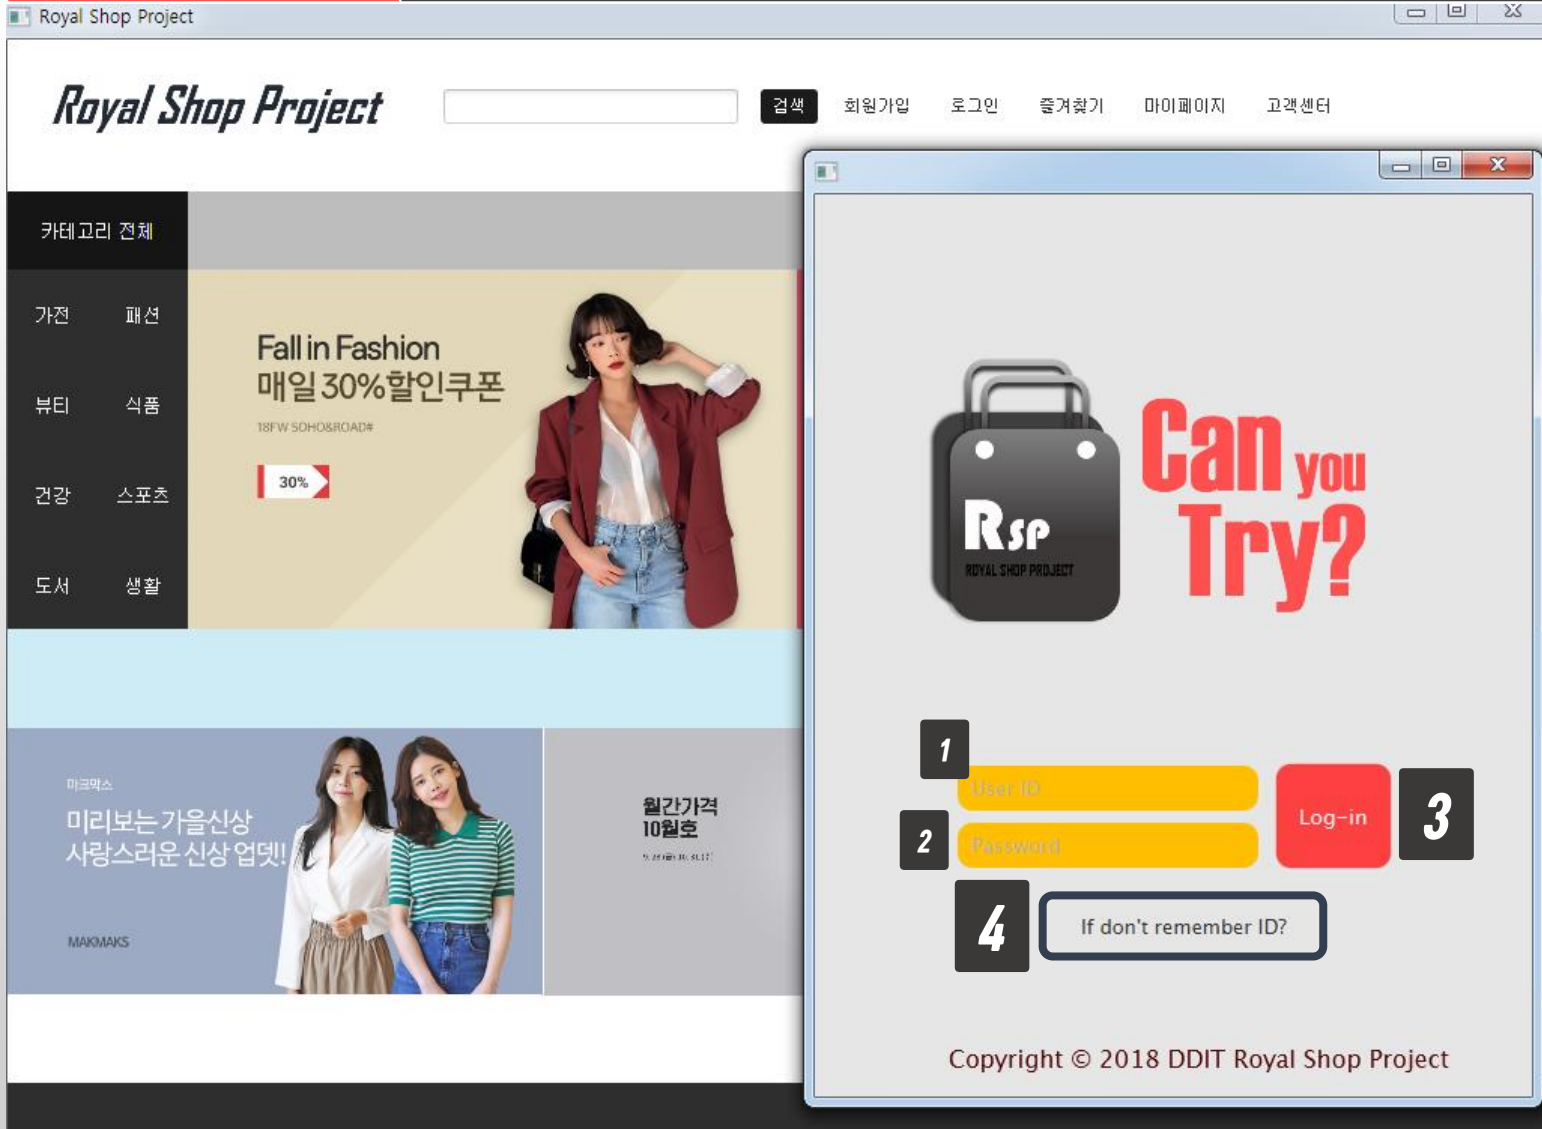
Royal Shop Project

Royal Shop Project

검색 회원가입 로그인 즐겨찾기 마이페이지 고객센터

카테고리 전체

가전 패션
뷰티 식품
건강 스포츠
도서 생활

Fall in Fashion
매일 30%할인쿠폰
18FW SOHO&ROAD#
30%

마크막스
미리보는 가을신상
사랑스러운 신상 업뎃!
MAKMAKS

월간가격
10월호
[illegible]

Rsp
ROYAL SHOP PROJECT
Can you Try?

1
User ID
2
Password
Log-in
3
4
If don't remember ID?

Copyright © 2018 DDIT Royal Shop Project